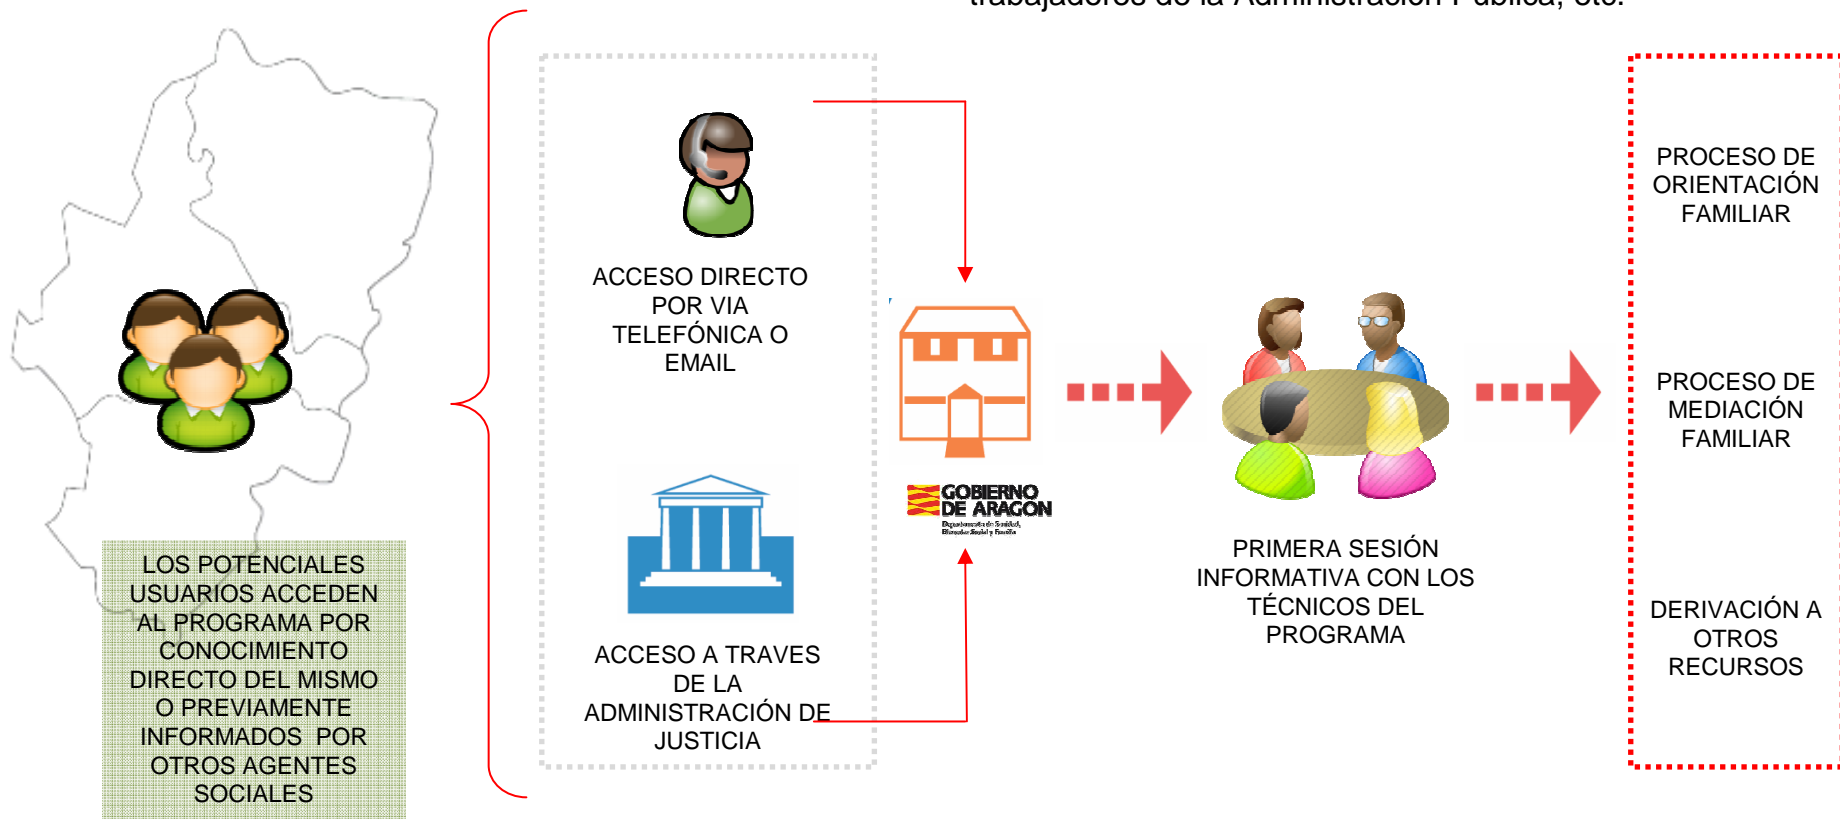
trabajadores de la Administración Pública, etc.

LOS POTENCIALES USUARIOS ACCEDEN AL PROGRAMA POR CONOCIMIENTO DIRECTO DEL MISMO O PREVIAMENTE INFORMADOS POR OTROS AGENTES SOCIALES

ACCESO DIRECTO POR VIA TELEFÓNICA O EMAIL

ACCESO A TRAVES DE LA ADMINISTRACIÓN DE JUSTICIA

GOBIERNO DE ARAGON
Departamento de Sanidad, Bienestar Social y Familia

PRIMERA SESIÓN INFORMATIVA CON LOS TÉCNICOS DEL PROGRAMA

PROCESO DE ORIENTACIÓN FAMILIAR

PROCESO DE MEDIACIÓN FAMILIAR

DERIVACIÓN A OTROS RECURSOS